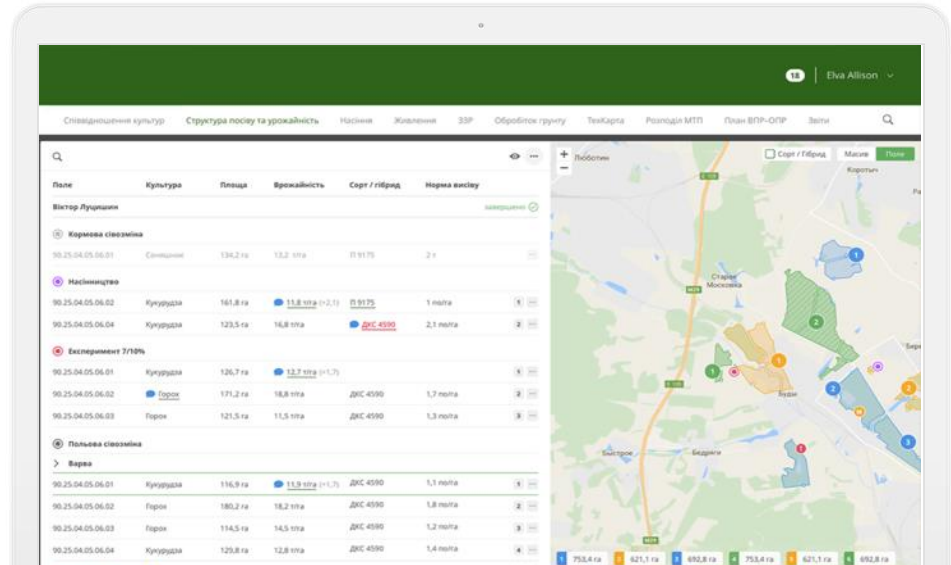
18 Elva Allison

Співвідношення культур Структура посіву та урожайність Насіння Живлення ЗЗР Обробіток грунту ТехКарта Розподіл МТП План ВПР-ОПР Звіти

| Поле | Культура | Площа | Врожайність | Сорт / гібрид | Норма висіву | |
|---|---|---|---|---|---|---|
| Віктор Луцишин | | | | | | завершено |
| Кормова сівозміна | | | | | | |
| 90.25.04.05.06.01 | Соняшник | 134,2 га | 13,2 т/га | П 9175 | 2 т | |
| Насінництво | | | | | | |
| 90.25.04.05.06.02 | Кукурудза | 161,8 га | 11,8 т/га (+2,1) | П 9175 | 1 по/га | 1 |
| 90.25.04.05.06.04 | Кукурудза | 123,5 га | 16,8 т/га | ДКС 4590 | 2,1 по/га | 2 |
| Експеримент 7/10% | | | | | | |
| 90.25.04.05.06.01 | Кукурудза | 126,7 га | 12,7 т/га (+1,7) | | | 1 |
| 90.25.04.05.06.02 | Горох | 171,2 га | 18,8 т/га | ДКС 4590 | 1,7 по/га | 2 |
| 90.25.04.05.06.03 | Горох | 121,5 га | 11,5 т/га | ДКС 4590 | 1,3 по/га | 3 |
| Польова сівозміна | | | | | | |
| Верва | | | | | | |
| 90.25.04.05.06.01 | Кукурудза | 116,9 га | 11,9 т/га (+1,7) | ДКС 4590 | 1,1 по/га | 1 |
| 90.25.04.05.06.02 | Горох | 180,2 га | 18,2 т/га | ДКС 4590 | 1,8 по/га | 2 |
| 90.25.04.05.06.03 | Горох | 114,5 га | 14,5 т/га | ДКС 4590 | 1,2 по/га | 3 |
| 90.25.04.05.06.04 | Кукурудза | 129,8 га | 12,8 т/га | ДКС 4590 | 1,4 по/га | 4 |

+ − Люботин Сорт / Гібрид Масив Поле Коротич Старий Мерефа Московка Буди Бира Бистрое Бедряги М29 Р

1 753,4 га 2 621,1 га 3 692,8 га 4 753,4 га 5 621,1 га 6 692,8 га